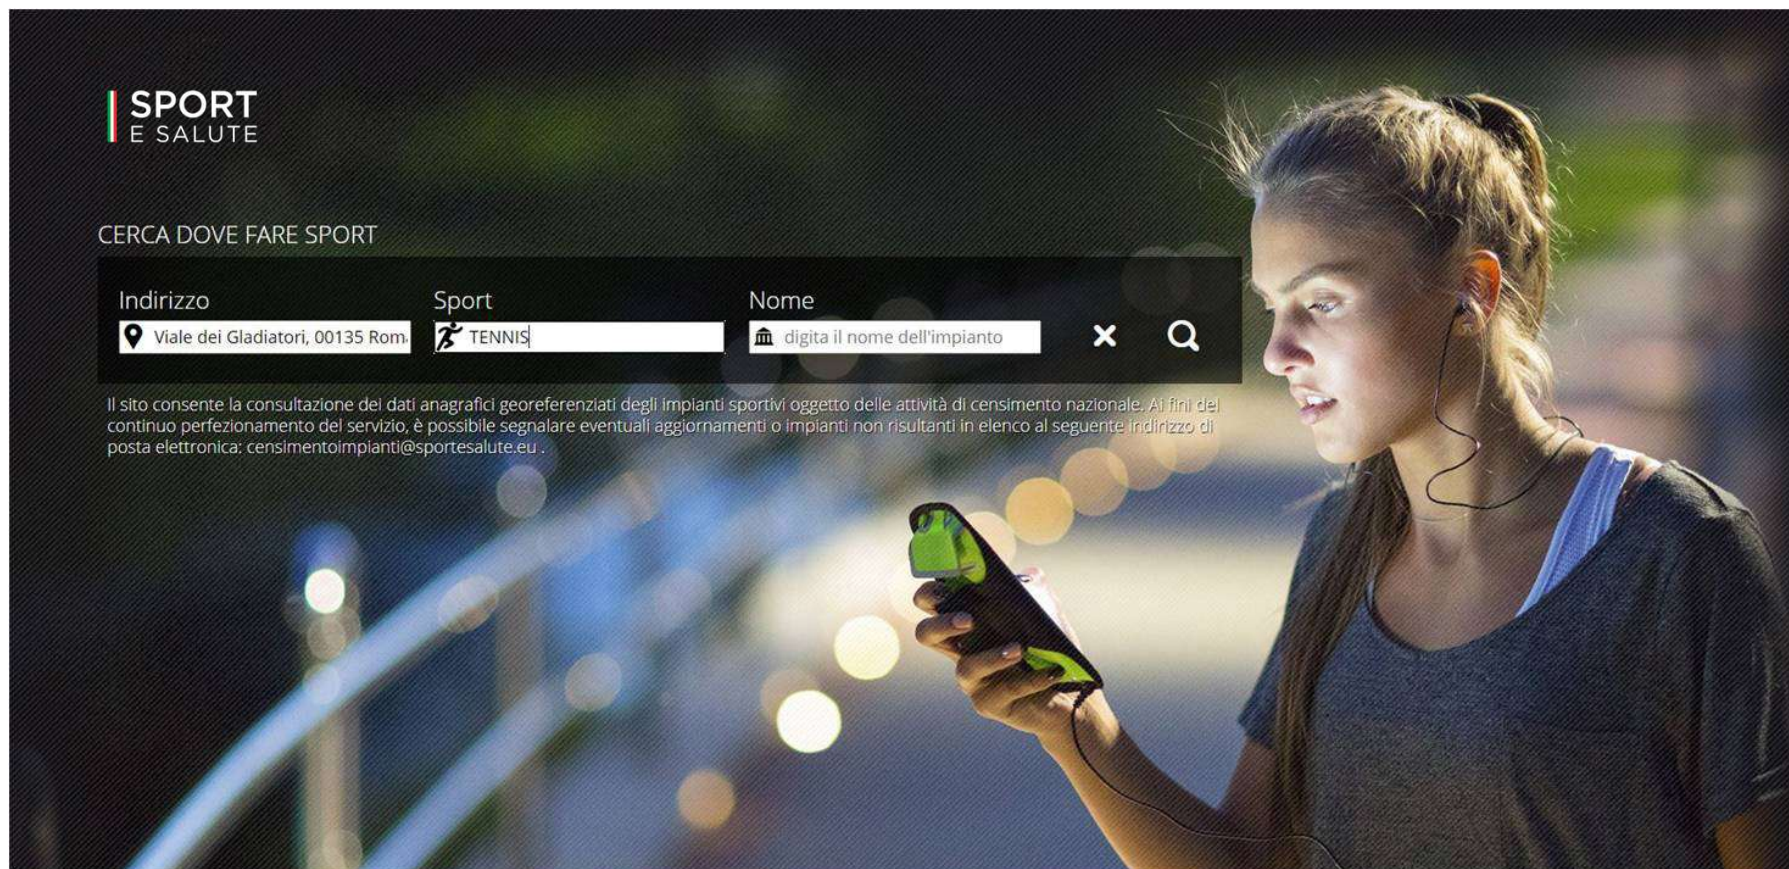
SPORT
E SALUTE

CERCA DOVE FARE SPORT

Indirizzo
Viale dei Gladiatori, 00135 Rom

Sport
TENNIS

Nome
digita il nome dell'impianto

Il sito consente la consultazione dei dati anagrafici georeferenziati degli impianti sportivi oggetto delle attività di censimento nazionale. Ai fini del continuo perfezionamento del servizio, è possibile segnalare eventuali aggiornamenti o impianti non risultanti in elenco al seguente indirizzo di posta elettronica: censimentoimpianti@sportesalute.eu .